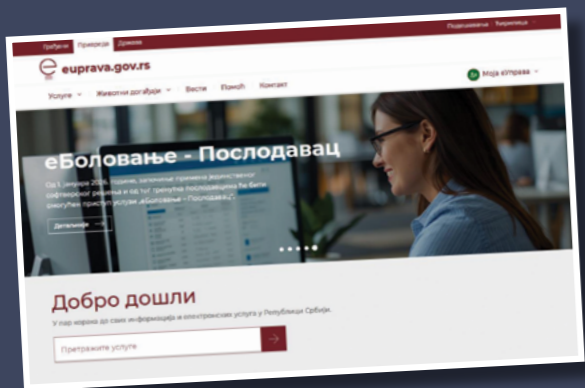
Грађани Привреда Држава

Подешавања Ћирилица

euprava.gov.rs

Моја eУправа

Услуге Животни догађаји Вести Помоћ Контакт

еБоловање - Послодавац

Од 1. јануара 2026. године, започиње примена јединственог софтверског решења и од тог тренутка послодавцима ће бити омогућен приступ услузи „еБоловање - Послодавац".

Детаљније

Добро дошли

У пар корака до свих информација и електронских услуга у Републици Србији.

Претражите услуге